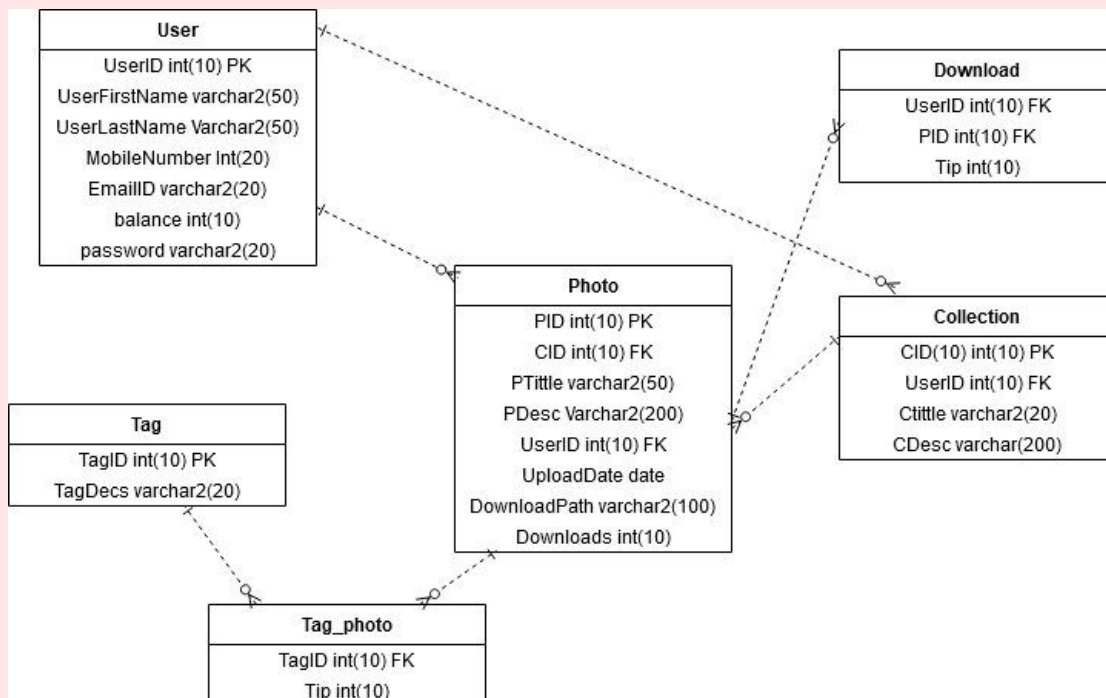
User
UserID int(10) PK
UserFirstName varchar2(50)
UserLastName Varchar2(50)
MobileNumber Int(20)
EmailID varchar2(20)
balance int(10)
password varchar2(20)

Download
UserID int(10) FK
PID int(10) FK
Tip int(10)

Photo
PID int(10) PK
CID int(10) FK
PTittle varchar2(50)
PDesc Varchar2(200)
UserID int(10) FK
UploadDate date
DownloadPath varchar2(100)
Downloads int(10)

Collection
CID(10) int(10) PK
UserID int(10) FK
Ctittle varchar2(20)
CDesc varchar(200)

Tag
TagID int(10) PK
TagDecs varchar2(20)

Tag_photo
TagID int(10) FK
Tip int(10)